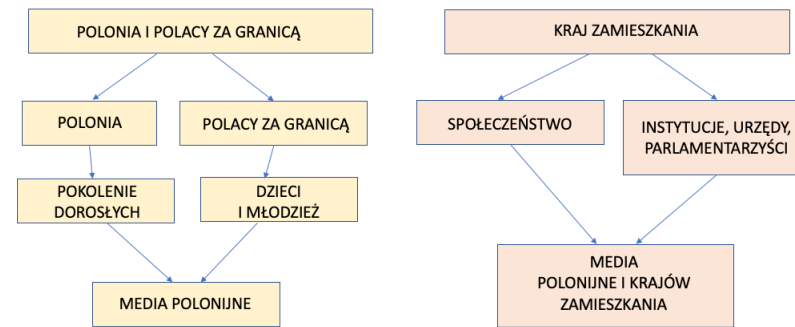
POLONIA I POLACY ZA GRANICĄ

POLONIA

POLACY ZA GRANICĄ

POKOLENIE DOROSŁYCH

DZIECI I MŁODZIEŻ

MEDIA POLONIJNE

KRAJ ZAMIESZKANIA

SPOŁECZEŃSTWO

INSTYTUCJE, URZĘDY, PARLAMENTARZYŚCI

MEDIA POLONIJNE I KRAJÓW ZAMIESZKANIA